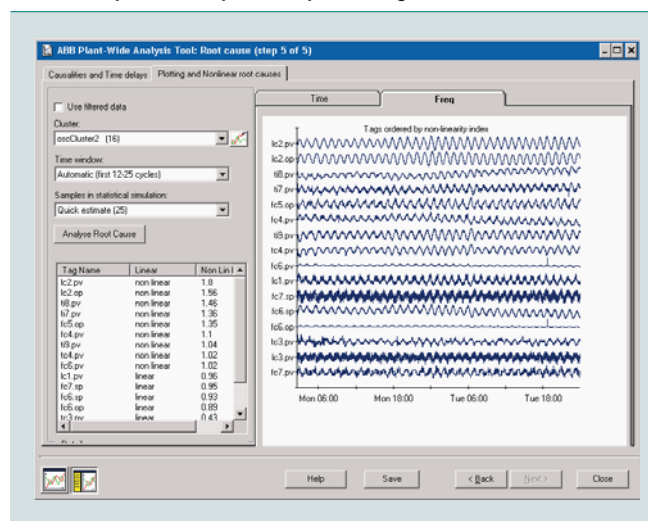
ABB Plant-Wide Analysis Tool: Root cause (step 5 of 5)

Causalities and Time delays | Plotting and Nonlinear root causes

Use filtered data

Cluster:
oscCluster2 (16)

Time window:
Automatic (first 12-25 cycles)

Samples in statistical simulation:
Quick estimate (25)

Analyse Root Cause

| Tag Name | Linear | Non Lin I |
|---|---|---|
| lc2.pv | non linear | 1.8 |
| lc2.op | non linear | 1.56 |
| ti8.pv | non linear | 1.46 |
| ti7.pv | non linear | 1.36 |
| fc5.op | non linear | 1.35 |
| fc4.pv | non linear | 1.1 |
| ti9.pv | non linear | 1.04 |
| tc4.pv | non linear | 1.02 |
| fc6.pv | non linear | 1.02 |
| lc1.pv | linear | 0.96 |
| fc7.sp | linear | 0.95 |
| fc6.sp | linear | 0.93 |
| fc6.op | linear | 0.89 |
| tc3.pv | linear | 0.43 |

Time | Freq

Tags ordered by non-linearity index

lc2.pv
lc2.op
ti8.pv
ti7.pv
fc5.op
fc4.pv
ti9.pv
tc4.pv
fc6.pv
lc1.pv
fc7.sp
fc6.sp
fc6.op
tc3.pv
lc3.pv
fc7.pv

Mon 06:00 Mon 18:00 Tue 06:00 Tue 18:00

Help Save < Back Next > Close